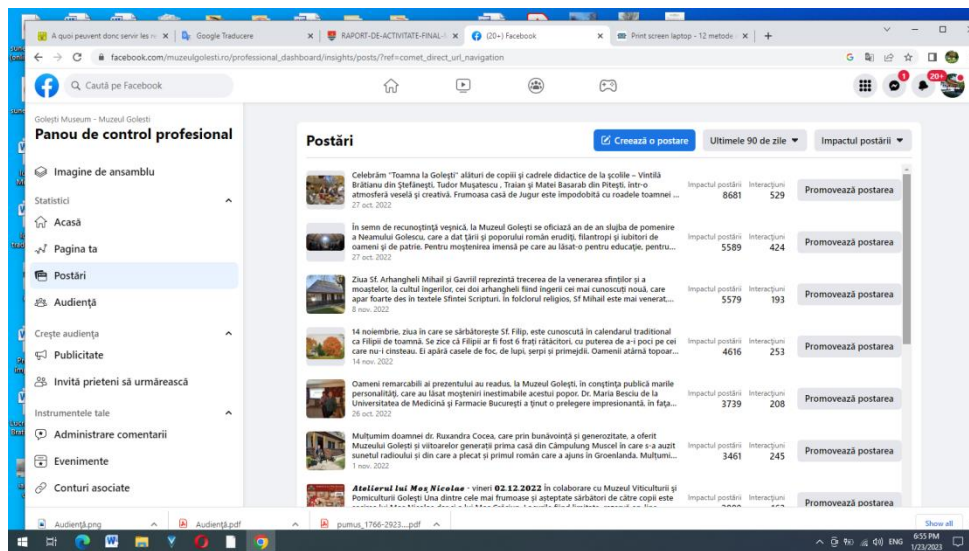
A quoi peuvent donc servir les ré... × Google Traducere × RAPORT-DE-ACTIVITATE-FINAL-... × (20+) Facebook × Print screen laptop - 12 metode... × +

facebook.com/muzeulgolesti.ro/professional_dashboard/insights/posts/?ref=comet_direct_url_navigation

Caută pe Facebook

20+

Golești Museum - Muzeul Golești

Panou de control profesional

Imagine de ansamblu

Statistici

Acasă

Pagina ta

Postări

Audiență

Crește audiența

Publicitate

Invită prieteni să urmărească

Instrumentele tale

Administrare comentarii

Evenimente

Conturi asociate

Postări

Creează o postare

Ultimele 90 de zile

Impactul postării

Celebrăm "Toamna la Golești" alături de copiii și cadrele didactice de la școlile – Vintilă Brătianu din Ștefănești, Tudor Mușatescu , Traian și Matei Basarab din Pitești, într-o atmosferă veselă și creativă. Frumoasa casă de Jugur este împodobită cu roadele toamnei ...
27 oct. 2022
Impactul postării 8681 Interacțiuni 529 Promovează postarea

În semn de recunoștință veșnică, la Muzeul Golești se oficiază an de an slujba de pomenire a Neamului Golescu, care a dat țării și poporului român erudiți, filantropi și iubitori de oameni și de patrie. Pentru moștenirea imensă pe care au lăsat-o pentru educație, pentru...
27 oct. 2022
Impactul postării 5589 Interacțiuni 424 Promovează postarea

Ziua Sf. Arhanghelii Mihail și Gavriil reprezintă trecerea de la venerarea sfinților și a moșilor, la cultul îngerilor, cei doi arhangheli fiind îngerii cei mai cunoscuți nouă, care apar foarte des în textele Sfintei Scripturi. În folclorul religios, Sf Mihail este mai venerat,...
8 nov. 2022
Impactul postării 5579 Interacțiuni 193 Promovează postarea

14 noiembrie, ziua în care se sărbătorește Sf. Filip, este cunoscută în calendarul tradițional ca Filipii de toamnă. Se zice că Filipii ar fi fost 6 frați rătăciți, cu puterea de a-i poci pe cei care nu-i cinsteau. Ei apără casele de foc, de lupi, șerpi și primejdii. Oamenii atârnă topoar...
14 nov. 2022
Impactul postării 4616 Interacțiuni 253 Promovează postarea

Oameni remarcabili ai prezentului au readus, la Muzeul Golești, în conștința publică marile personalități, care au lăsat moșteniri inestimabile acestui popor. Dr. Maria Besciu de la Universitatea de Medicină și Farmacie București a ținut o prelegere impresionantă, în fața...
26 oct. 2022
Impactul postării 3739 Interacțiuni 208 Promovează postarea

Mulțumim doamnei dr. Ruxandra Cocea, care prin bunăvoință și generozitate, a oferit Muzeului Golești și vizitatorilor generații prima casă din Câmpulung Muscel în care s-a auzit sunetul radioului și din care a plecat și primul român care a ajuns în Groenlanda. Mulțumi...
1 nov. 2022
Impactul postării 3461 Interacțiuni 245 Promovează postarea

Atelierul lui Moș Nicolae - vineri 02.12.2022 în colaborare cu Muzeul Viticulturii și Pomiculturii Golești Una dintre cele mai frumoase și așteptate sărbători de către copii este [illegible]
Impactul postării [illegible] Interacțiuni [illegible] Promovează postarea

Audiență.png
Audiență.pdf
pumus_1766-2923....pdf
Show all

ENG 6:55 PM 1/23/2023